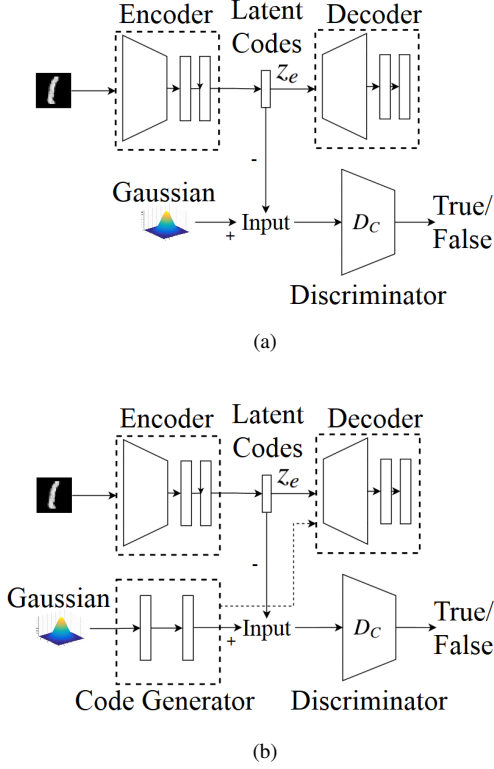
Encoder

Latent Codes

Decoder

$z_e$

-

Gaussian

+

Input

$D_C$

True/ False

Discriminator

(a)

Encoder

Latent Codes

Decoder

$z_e$

-

Gaussian

+

Input

$D_C$

True/ False

Code Generator

Discriminator

(b)